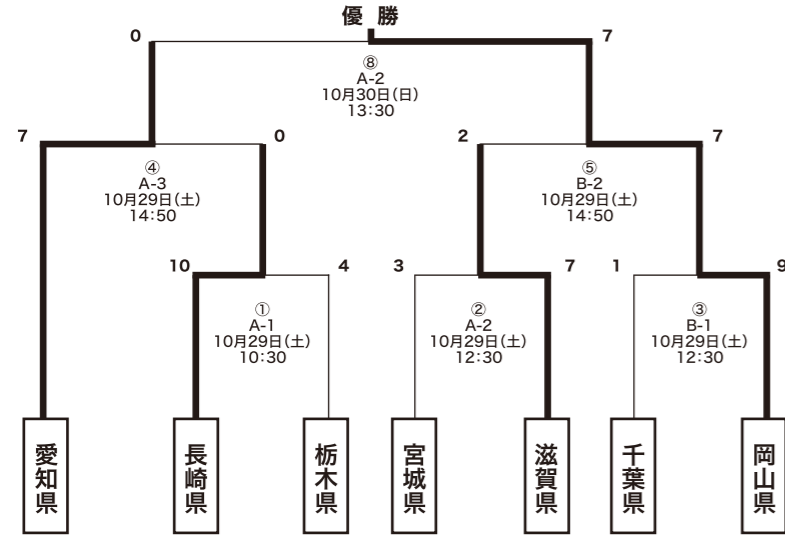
優勝

0

7

⑧
A-2
10月30日(日)
13:30

7

0

2

7

④
A-3
10月29日(土)
14:50

⑤
B-2
10月29日(土)
14:50

10

4

3

7

1

9

①
A-1
10月29日(土)
10:30

②
A-2
10月29日(土)
12:30

③
B-1
10月29日(土)
12:30

愛知県

長崎県

栃木県

宮城県

滋賀県

千葉県

岡山県